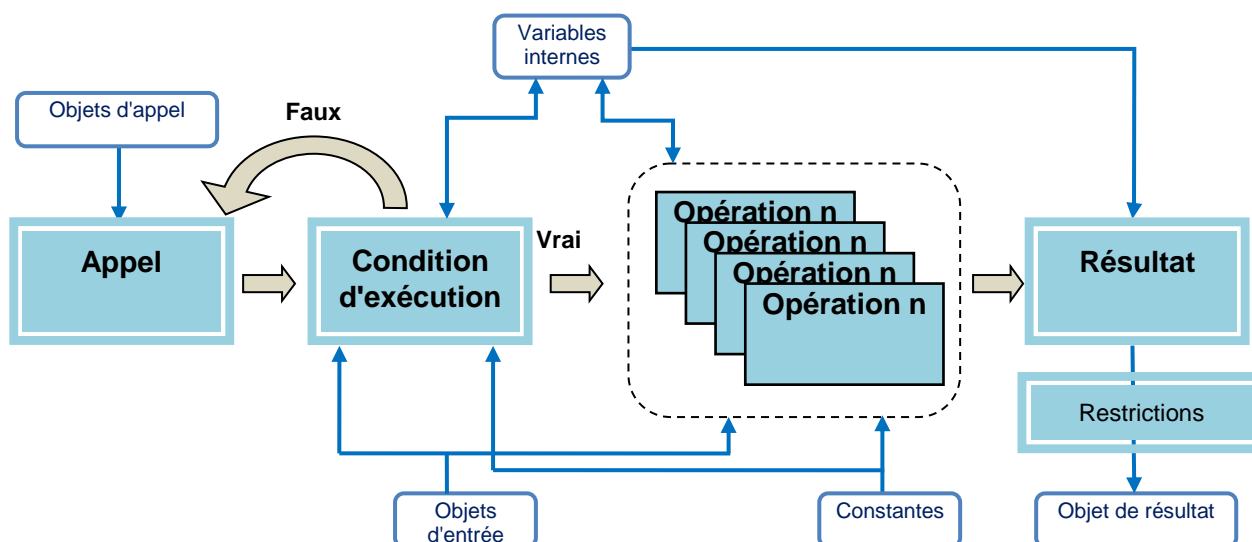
Variables internes

Objets d'appel

Faux

Appel

Condition d'exécution

Vrai

Opération n

Opération n

Opération n

Opération n

Résultat

Restrictions

Objets d'entrée

Constantes

Objet de résultat